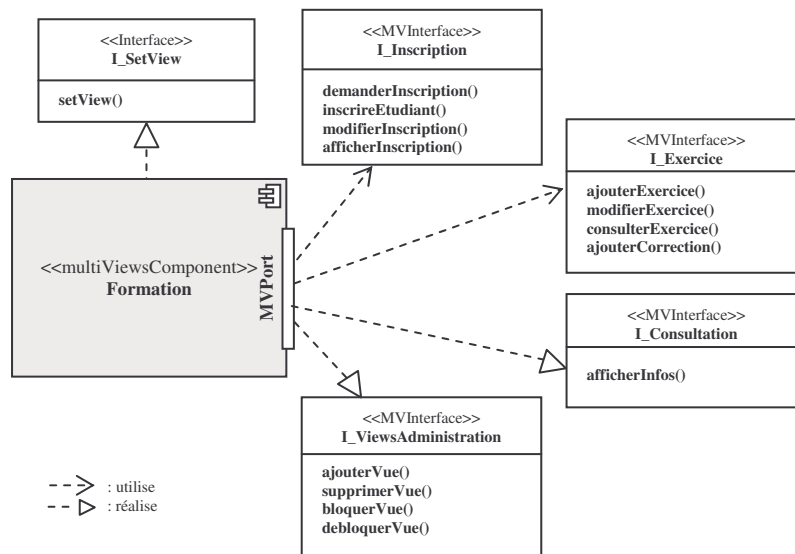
<<Interface>>
I_SetView

setView()

<<MVInterface>>
I_Inscription

demanderInscription()
inscrireEtudiant()
modifierInscription()
afficherInscription()

<<MVInterface>>
I_Exercice

ajouterExercice()
modifierExercice()
consulterExercice()
ajouterCorrection()

<<multiViewsComponent>>
Formation

MVPort

<<MVInterface>>
I_Consultation

afficherInfos()

<<MVInterface>>
I_ViewsAdministration

ajouterVue()
supprimerVue()
bloquerVue()
debloquerVue()

: utilise
: réalise